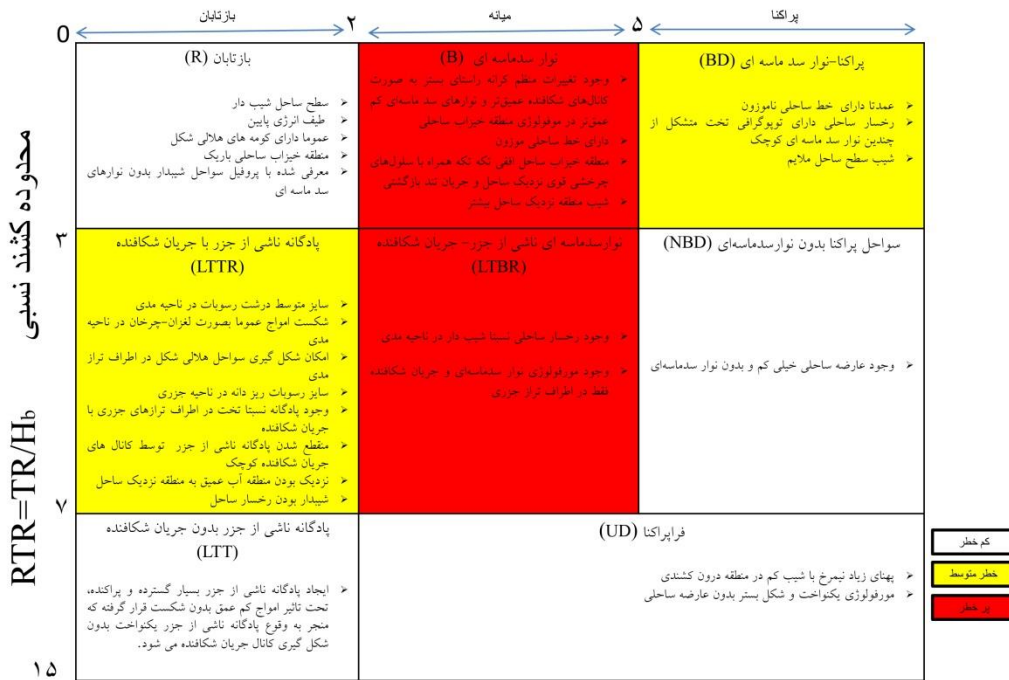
بازتابان میانه پراکنا
0 ۲ ۵

محدوده کشند نسبی
RTR=TR/Hb
۳
۷
۱۵

بازتابان (R)
سطح ساحل شیب دار
طیف انرژی پایین
عموما دارای کومه های هلالی شکل
منطقه خیزاب ساحلی باریک
معرفی شده با پروفیل سواحل شیبدار بدون نوارهای سد ماسه ای

نوار سدماسه ای (B)
وجود تغییرات منظم کرانه راستای بستر به صورت کانال‌های شکافنده عمیق‌تر و نوارهای سد ماسه‌ای کم عمق‌تر در مورفولوژی منطقه خیزاب ساحلی
دارای خط ساحلی موزون
منطقه خیزاب ساحل افقی تکه تکه همراه با سلول‌های چرخشی قوی نزدیک ساحل و جریان تند بازگشتی
شیب منطقه نزدیک ساحل بیشتر

پراکنا-نوار سد ماسه ای (BD)
عمدتا دارای خط ساحلی ناموزون
رخسار ساحلی دارای توپوگرافی تحت متشکل از چندین نوار سد ماسه ای کوچک
شیب سطح ساحل ملایم

پادگانه ناشی از جزر با جریان شکافنده (LTTR)
سایز متوسط درشت رسوبات در ناحیه مدی
شکست امواج عموما بصورت لغزان-چرخان در ناحیه مدی
امکان شکل گیری سواحل هلالی شکل در اطراف تراز مدی
سایز رسوبات ریز دانه در ناحیه جزری
وجود پادگانه نسبتا تخت در اطراف ترازهای جزری با جریان شکافنده
منقطع شدن پادگانه ناشی از جزر توسط کانال های جریان شکافنده کوچک
نزدیک بودن منطقه آب عمیق به منطقه نزدیک ساحل
شیبدار بودن رخسار ساحل

نوارسدماسه ای ناشی از جزر- جریان شکافنده (LTBR)
وجود رخسار ساحلی نسبتا شیب دار در ناحیه مدی
وجود مورفولوژی نوار سدماسه‌ای و جریان شکافنده فقط در اطراف تراز جزری

سواحل پراکنا بدون نوارسدماسه‌ای (NBD)
وجود عارضه ساحلی خیلی کم و بدون نوار سدماسه‌ای

پادگانه ناشی از جزر بدون جریان شکافنده (LTT)
ایجاد پادگانه ناشی از جزر بسیار گسترده و پراکنده، تحت تاثیر امواج کم عمق بدون شکست قرار گرفته که منجر به وقوع پادگانه ناشی از جزر یکنواخت بدون شکل گیری کانال جریان شکافنده می شود.

فراپراکنا (UD)
پهنای زیاد نیمرخ با شیب کم در منطقه درون کشندی
مورفولوژی یکنواخت و شکل بستر بدون عارضه ساحلی

کم خطر
خطر متوسط
پر خطر